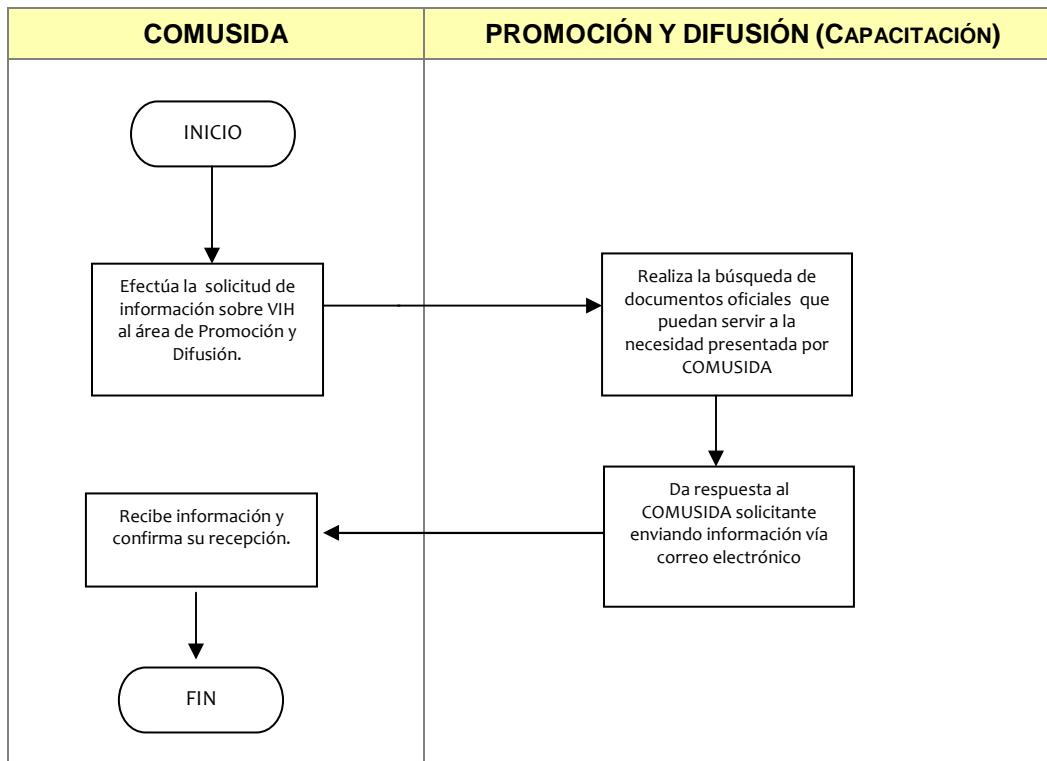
COMUSIDA

PROMOCIÓN Y DIFUSIÓN (CAPACITACIÓN)

INICIO

Efectúa la solicitud de información sobre VIH al área de Promoción y Difusión.

Realiza la búsqueda de documentos oficiales que puedan servir a la necesidad presentada por COMUSIDA

Da respuesta al COMUSIDA solicitante enviando información vía correo electrónico

Recibe información y confirma su recepción.

FIN